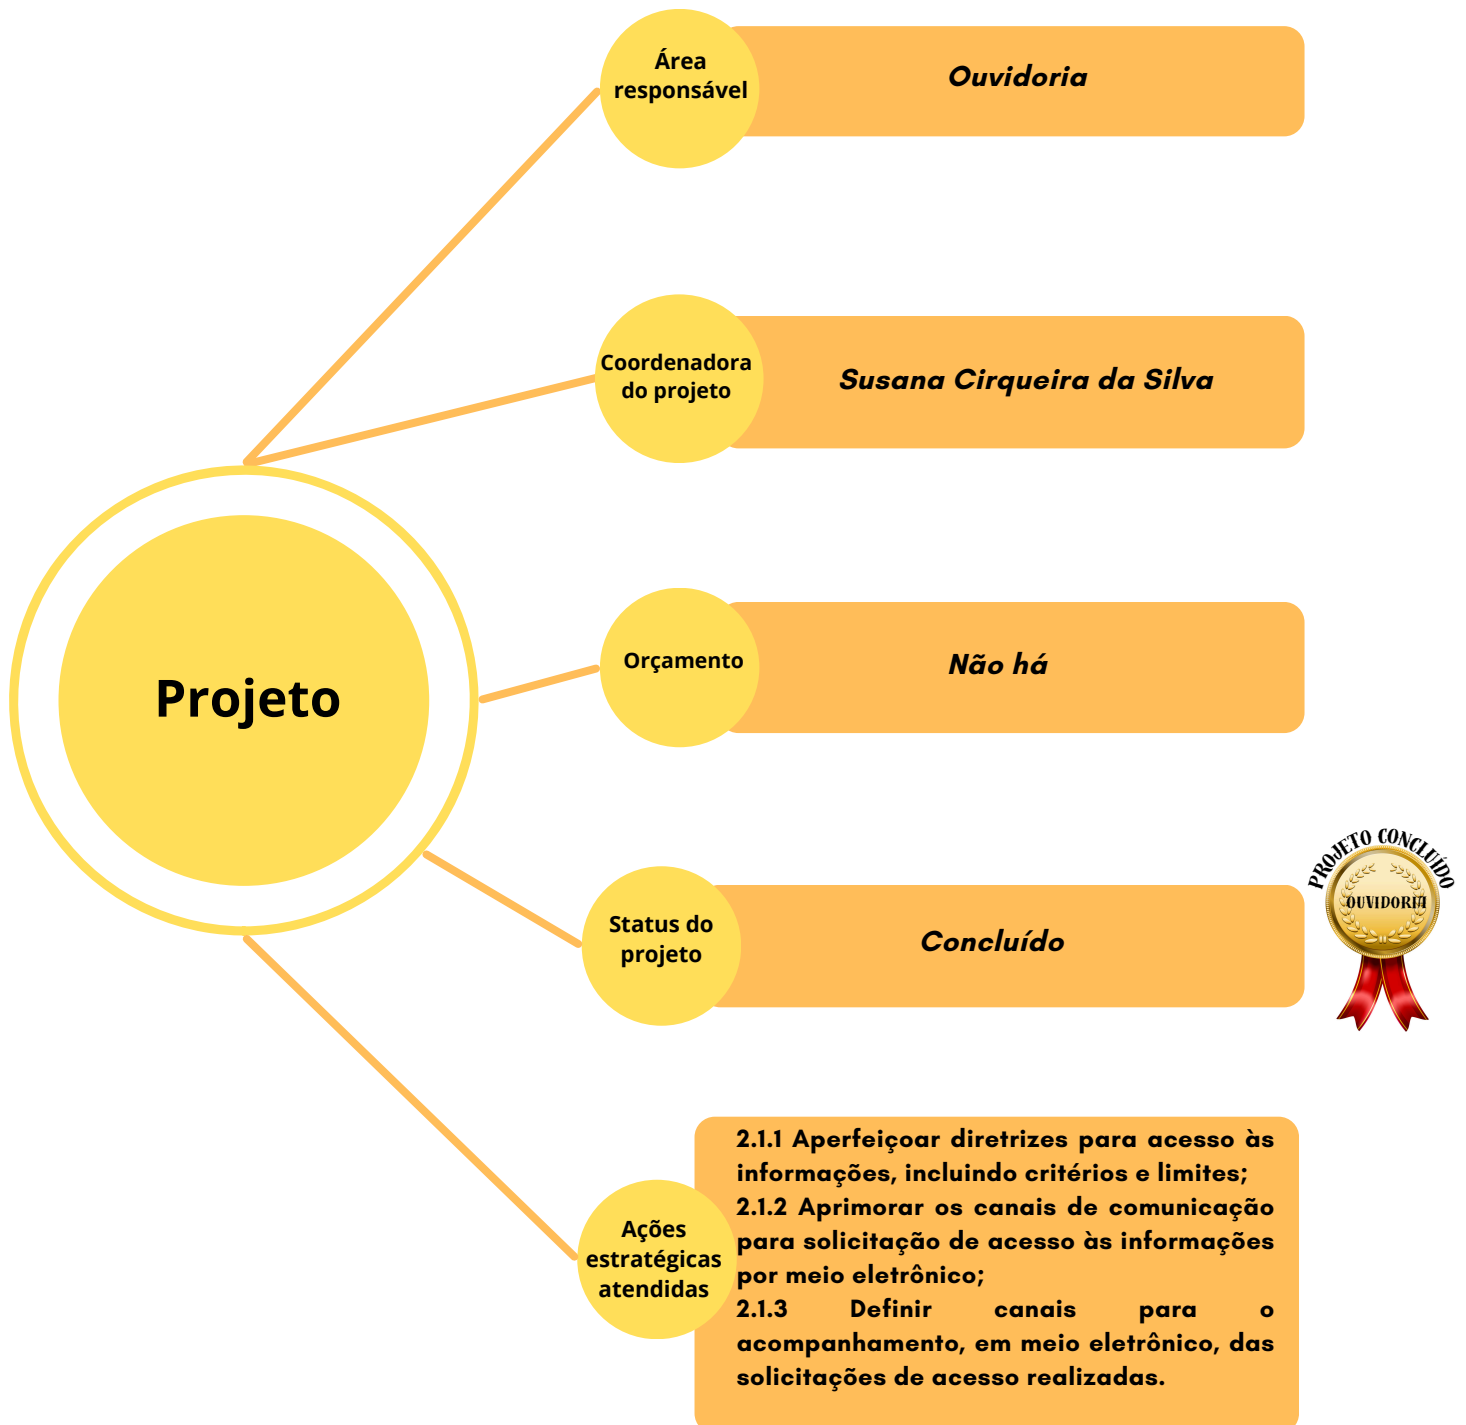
Área responsável

Ouvidoria

Coordenadora do projeto

Susana Cirqueira da Silva

Projeto

Orçamento

Não há

Status do projeto

Concluído

PROJETO CONCLUÍDO
OUVIDORIA

Ações estratégicas atendidas

2.1.1 Aperfeiçoar diretrizes para acesso às informações, incluindo critérios e limites;
2.1.2 Aprimorar os canais de comunicação para solicitação de acesso às informações por meio eletrônico;
2.1.3 Definir canais para o acompanhamento, em meio eletrônico, das solicitações de acesso realizadas.